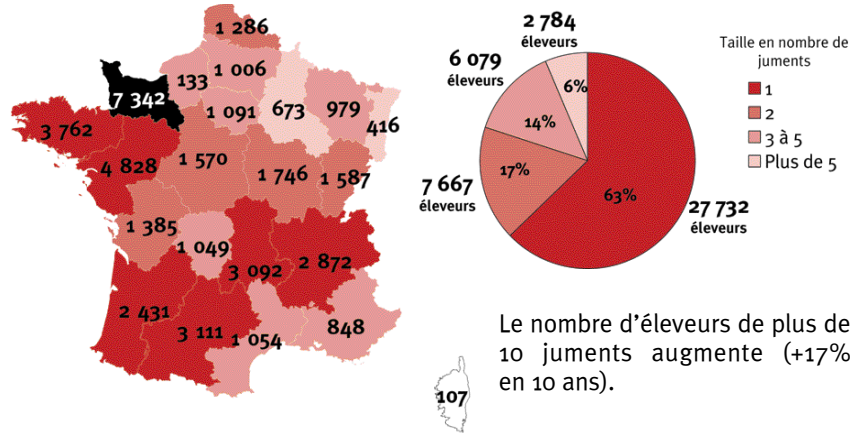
1 286
133
1 006
7 342
1 091
673
979
416
3 762
4 828
1 570
1 746
1 587
1 385
1 049
3 092
2 872
2 431
3 111
1 054
848
107

2 784 éleveurs
6 079 éleveurs
7 667 éleveurs
27 732 éleveurs
6%
14%
17%
63%

Taille en nombre de juments
1
2
3 à 5
Plus de 5

Le nombre d'éleveurs de plus de 10 juments augmente (+17% en 10 ans).